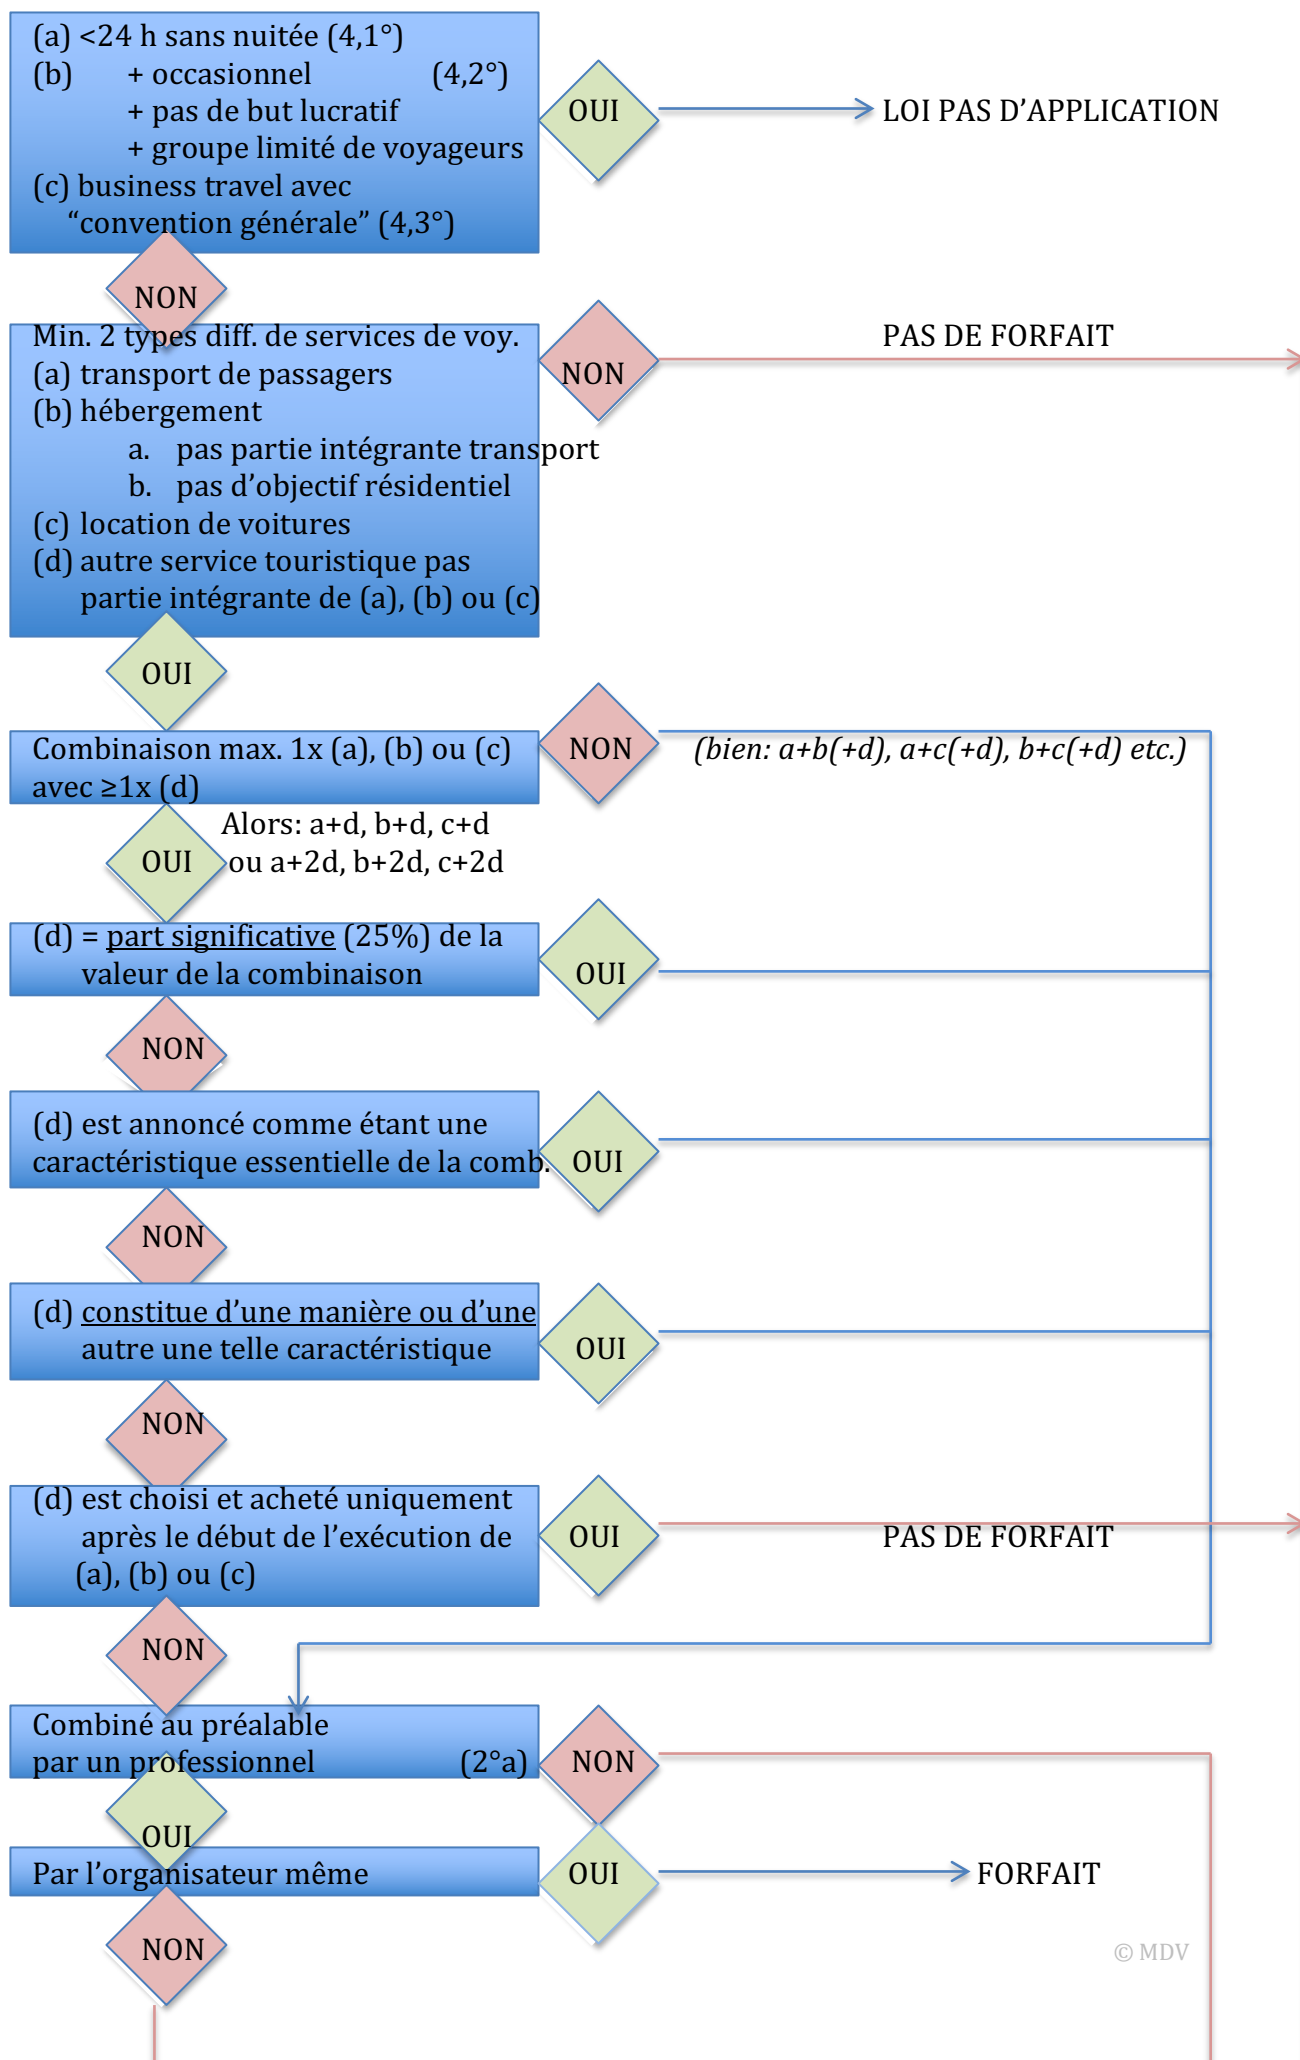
(a) <24 h sans nuitée (4,1°)
(b) + occasionnel (4,2°)
+ pas de but lucratif
+ groupe limité de voyageurs
(c) business travel avec "convention générale" (4,3°)

OUI

LOI PAS D'APPLICATION

NON

Min. 2 types diff. de services de voy.
(a) transport de passagers
(b) hébergement
a. pas partie intégrante transport
b. pas d'objectif résidentiel
(c) location de voitures
(d) autre service touristique pas partie intégrante de (a), (b) ou (c)

NON

PAS DE FORFAIT

OUI

Combinaison max. 1x (a), (b) ou (c) avec ≥1x (d)

NON

(bien: a+b(+d), a+c(+d), b+c(+d) etc.)

OUI

Alors: a+d, b+d, c+d
ou a+2d, b+2d, c+2d

(d) = part significative (25%) de la valeur de la combinaison

OUI

NON

(d) est annoncé comme étant une caractéristique essentielle de la comb.

OUI

NON

(d) constitue d'une manière ou d'une autre une telle caractéristique

OUI

NON

(d) est choisi et acheté uniquement après le début de l'exécution de (a), (b) ou (c)

OUI

PAS DE FORFAIT

NON

Combiné au préalable par un professionnel (2°a)

NON

OUI

Par l'organisateur même

OUI

FORFAIT

NON

© MDV